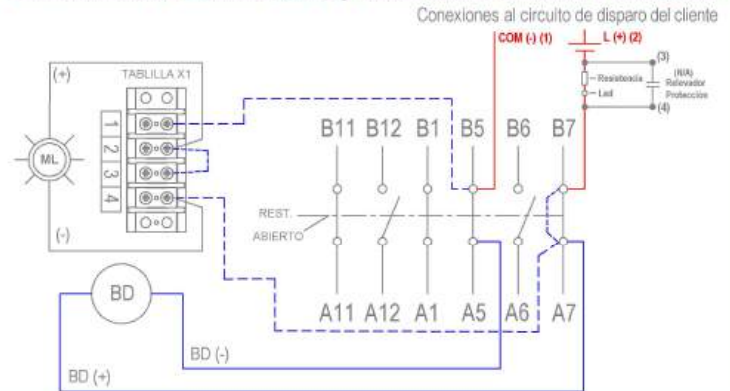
Conexiones al circuito de disparo del cliente

COM (-) (1)

L (+) (2)

(3)

Resistencia

Led

(N/A) Relevador Protección

(4)

(+)

TABLILLA X1

1

2

3

4

ML

(-)

B11 B12 B1 B5 B6 B7

REST.

ABIERTO

A11 A12 A1 A5 A6 A7

BD

BD (-)

BD (+)